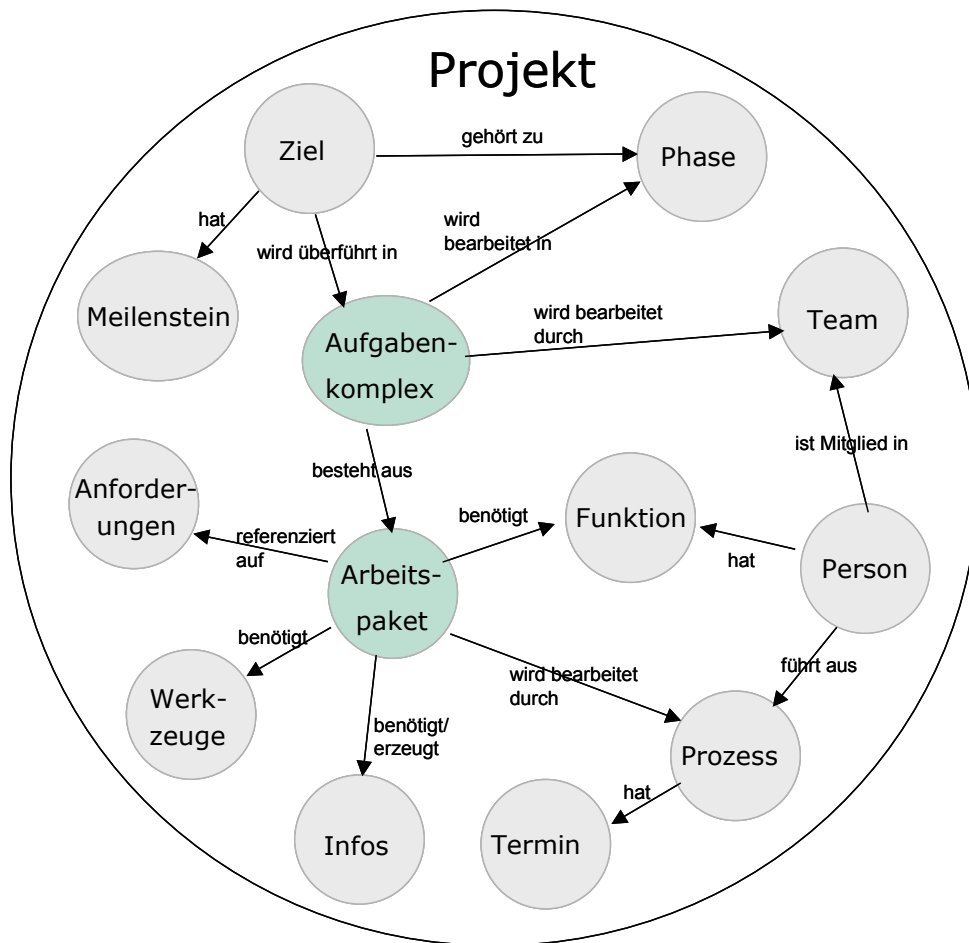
Projekt

Ziel

gehört zu

Phase

hat

wird überführt in

wird bearbeitet in

Meilenstein

Aufgabenkomplex

wird bearbeitet durch

Team

ist Mitglied in

besteht aus

Anforderungen

referenziert auf

benötigt

Funktion

hat

Person

Arbeitspaket

benötigt

Werkzeuge

wird bearbeitet durch

führt aus

benötigt/ erzeugt

Prozess

hat

Infos

Termin